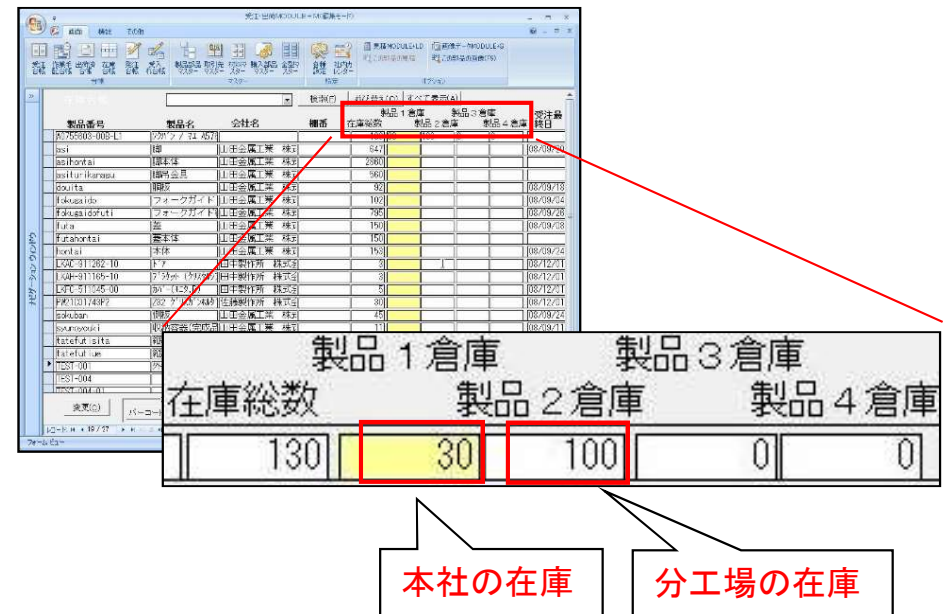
受注・出荷MODULE - Microsoft Access

ホーム 作成 外部データ

マスター

オプション

製品番号 製品名 会社名 棚番

製品１倉庫 製品３倉庫
在庫総数 製品２倉庫 製品４倉庫
受注最終日

| 製品番号 | 製品名 | 会社名 |
|---|---|---|
| asi | 脚 | 山王金属工業 株式 |
| asihontai | 脚本体 | 山王金属工業 株式 |
| asifurikanagu | 脚付金具 | 山王金属工業 株式 |
| douita | 胴板 | 山王金属工業 株式 |
| fokugaido | フォークガイド | 山王金属工業 株式 |
| fokugaidofuti | フォークガイド | 山王金属工業 株式 |
| futa | 蓋 | 山王金属工業 株式 |
| futahontai | 蓋本体 | 山王金属工業 株式 |
| hontai | 本体 | 山王金属工業 株式 |
| sokuban | 側板 | 山王金属工業 株式 |
| tatefutaita | | |
| tatefutue | | |
| TEST-001 | | |
| TEST-004 | | |

08/09/20
08/09/18
08/09/04
08/09/26
08/09/08
08/09/24
08/12/01
08/12/01
08/12/01
08/12/01
08/09/24
08/09/11

ナビゲーション ウィンドウ

フォーム ビュー

製品１倉庫 製品３倉庫
在庫総数 製品２倉庫 製品４倉庫
130 30 100 0 0

本社の在庫
分工場の在庫